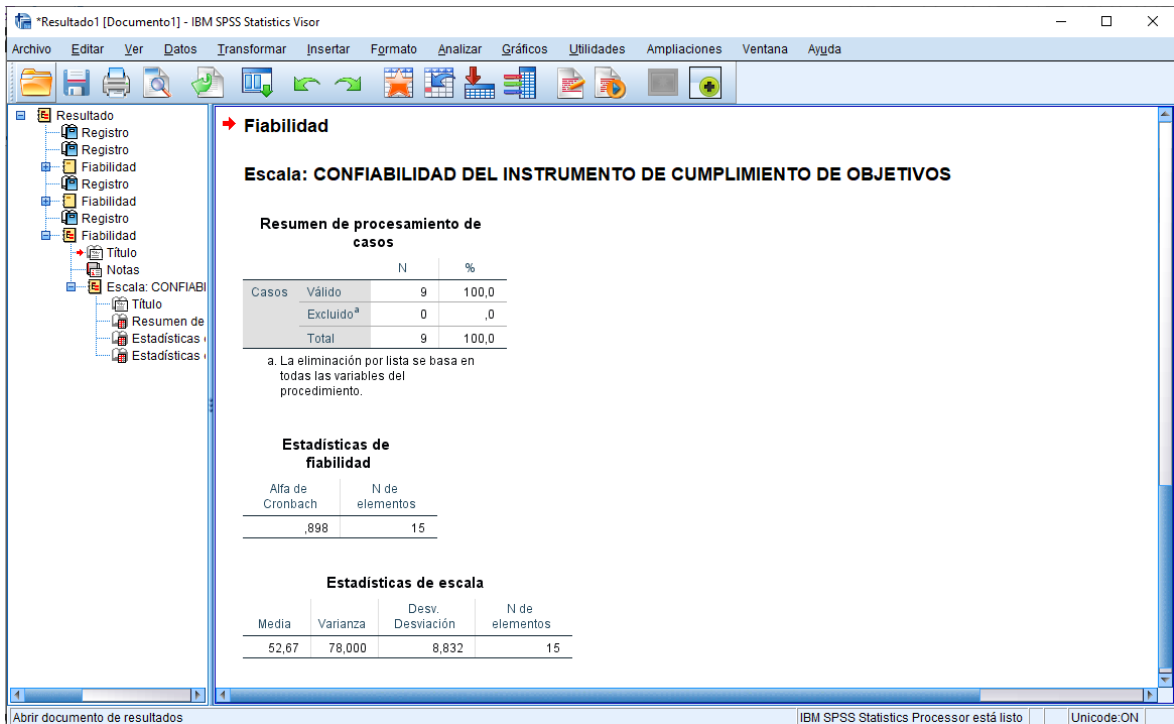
*Resultado1 [Documento1] - IBM SPSS Statistics Visor

Archivo Editar Ver Datos Transformar Insertar Formato Analizar Gráficos Utilidades Ampliaciones Ventana Ayuda

Resultado
Registro
Registro
Fiabilidad
Registro
Fiabilidad
Registro
Fiabilidad
Título
Notas
Escala: CONFIABI
Título
Resumen de
Estadísticas
Estadísticas

Fiabilidad

Escala: CONFIABILIDAD DEL INSTRUMENTO DE CUMPLIMIENTO DE OBJETIVOS

Resumen de procesamiento de casos

| | | N | % |
|---|---|---|---|
| Casos | Válido | 9 | 100,0 |
| | Excluido$^a$ | 0 | ,0 |
| | Total | 9 | 100,0 |

a. La eliminación por lista se basa en todas las variables del procedimiento.

Estadísticas de fiabilidad

| Alfa de Cronbach | N de elementos |
|---|---|
| ,898 | 15 |

Estadísticas de escala

| Media | Varianza | Desv. Desviación | N de elementos |
|---|---|---|---|
| 52,67 | 78,000 | 8,832 | 15 |

Abrir documento de resultados
IBM SPSS Statistics Processor está listo
Unicode:ON